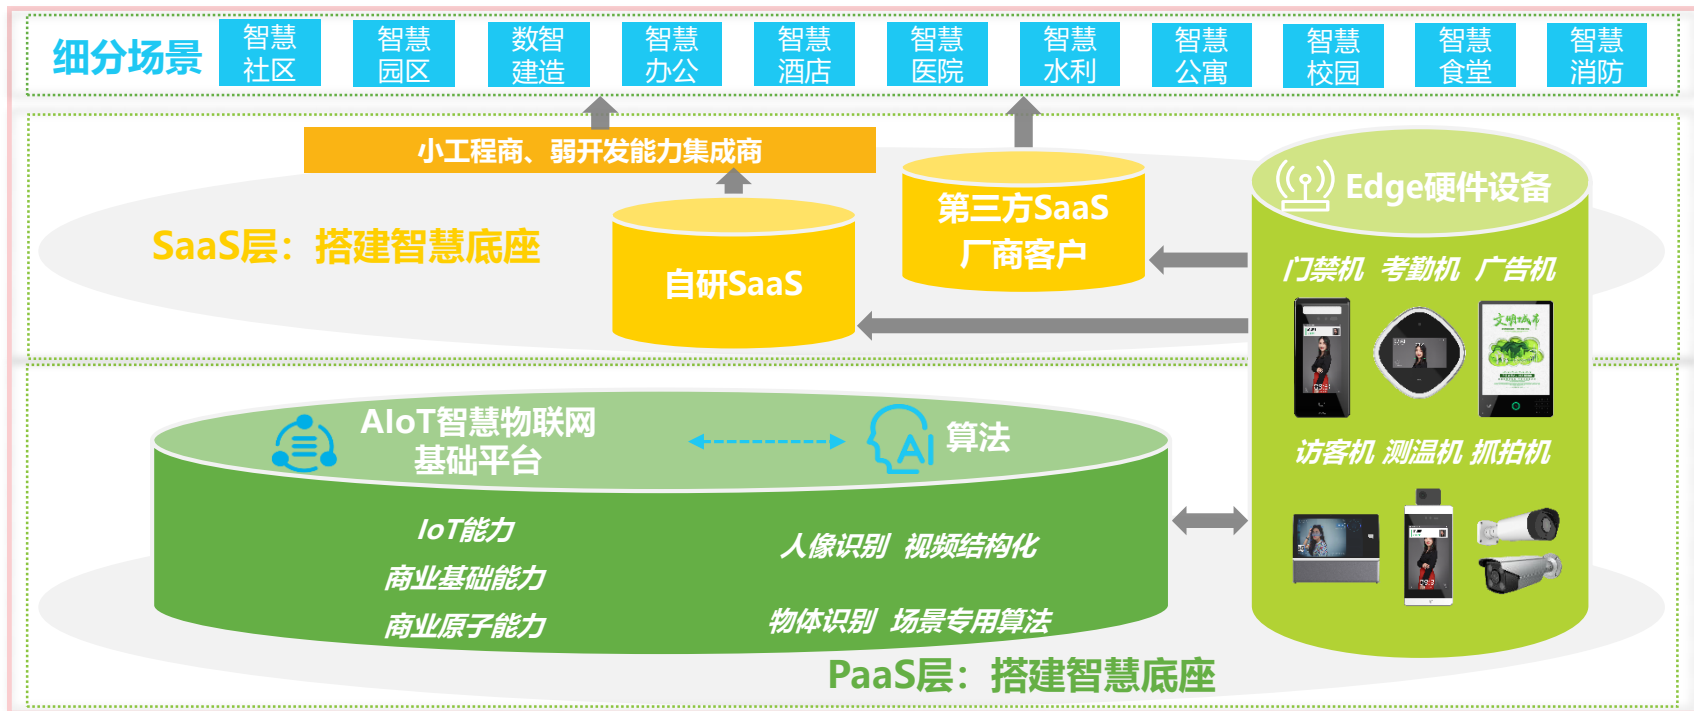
细分场景 智慧社区 智慧园区 数智建造 智慧办公 智慧酒店 智慧医院 智慧水利 智慧公寓 智慧校园 智慧食堂 智慧消防

小工程商、弱开发能力集成商

SaaS层：搭建智慧底座

自研SaaS

第三方SaaS厂商客户

Edge硬件设备

门禁机 考勤机 广告机

访客机 测温机 抓拍机

AIoT智慧物联网基础平台

算法

IoT能力

商业基础能力

商业原子能力

人像识别 视频结构化

物体识别 场景专用算法

PaaS层：搭建智慧底座